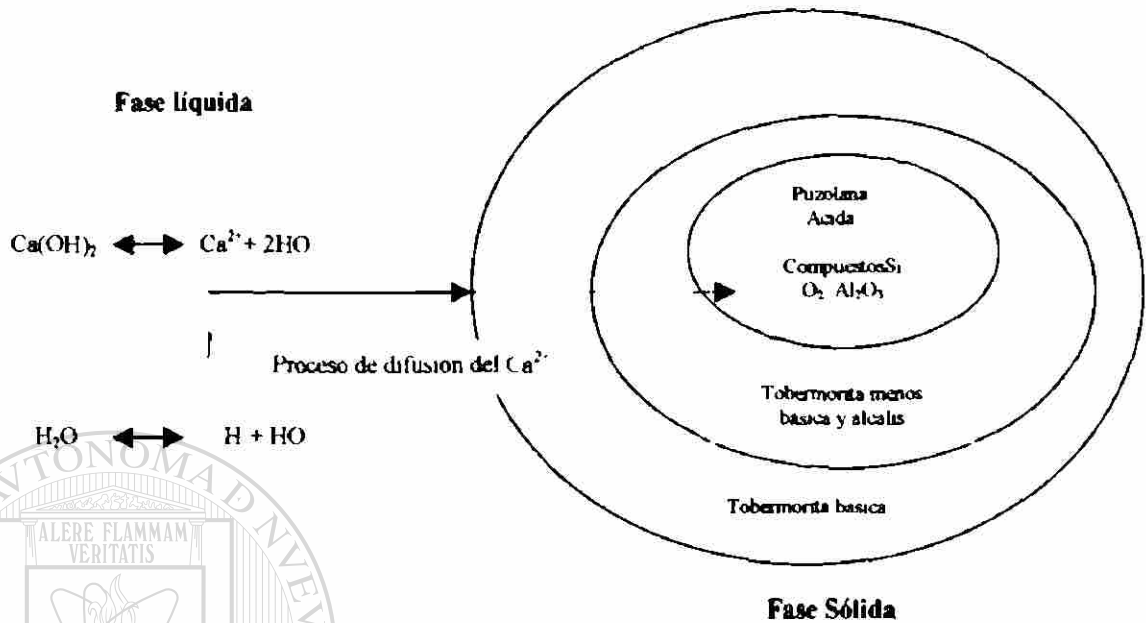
Fase liquida

$Ca(OH)_2$ ⟷ $Ca^{2+} + 2HO$

Proceso de difusion del $Ca^{2+}$

$H_2O$ ⟷ H + HO

Puzolana
Acida

CompuestosSi
$O_2$ $Al_2O_3$

Tobermorita menos basica y alcalis

Tobermorita basica

Fase Sólida

TONOMA
ALERE FLAMMAM
VERITATIS